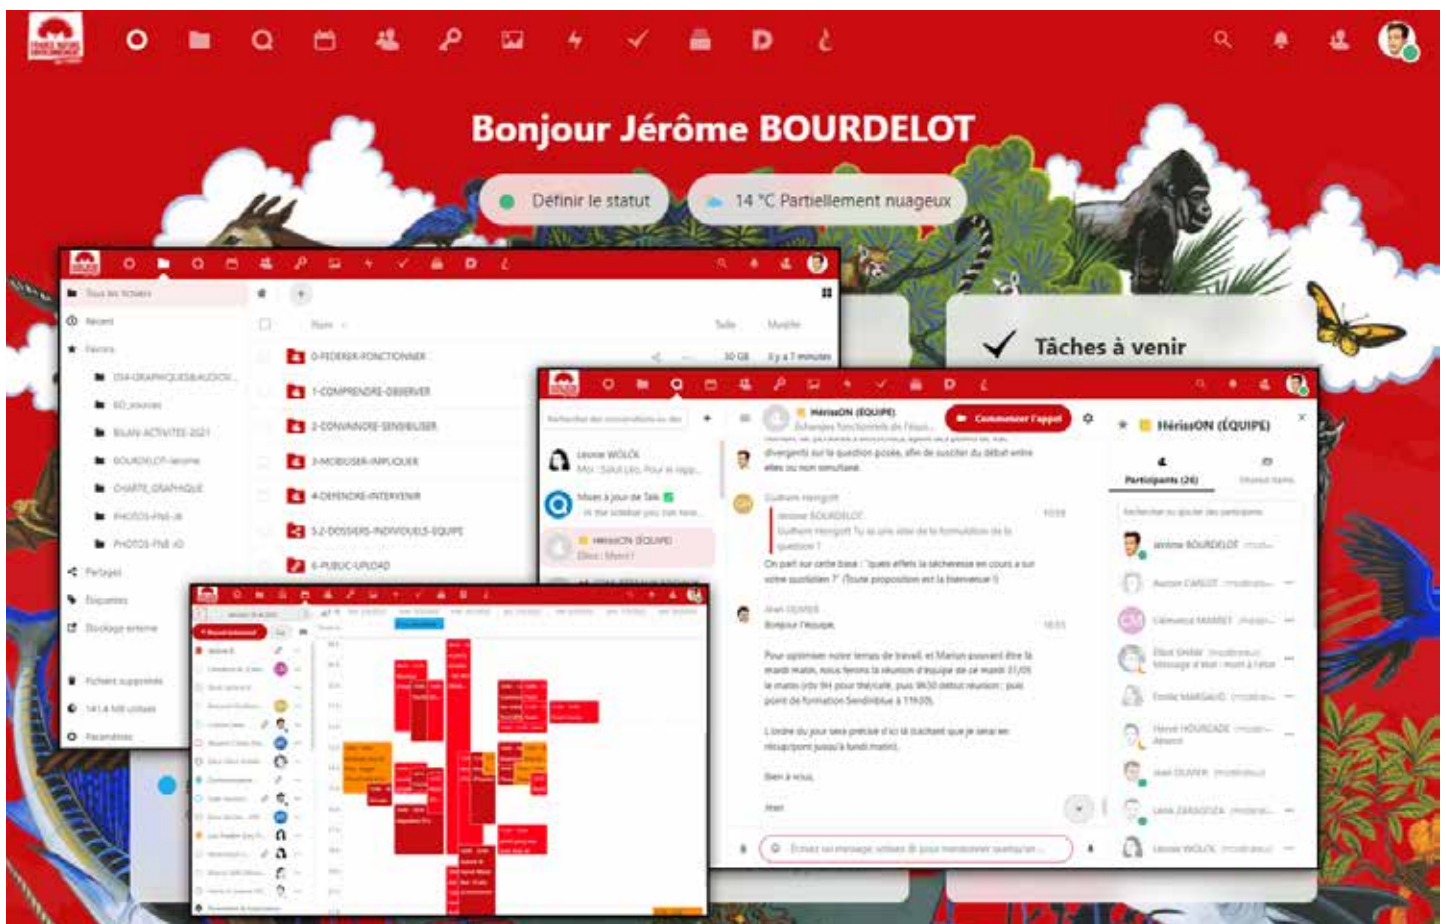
Bonjour Jérôme BOURDELOT

Définir le statut

14 °C Partiellement nuageux

Tâches à venir

Tous les fichiers

Récent

Favoris

D14-GRAPHIQUES&AUDIOV...

BD_sources

BILAN ACTIVITES 2021

BOURDELOT-Jerome

CHARTE_GRAPHIQUE

PHOTOS-FNE-38

PHOTOS-FNE-ID

Partages

Étiquettes

Stockage externe

Fichiers supprimés

141,4 MB utilisés

Paramètres

Nom

Taille

Modifié

0-FEDERER-FONCTIONNER

1-COMPRENDRE-OBSERVER

2-CONVAINCRE-SENSIBILISER

3-MOBILISER-IMPLIQUER

4-DEFENDRE-INTERVENIR

5.2-DOSSIERS-INDIVIDUELS-EQUIPE

6-PUBLIC-UPLOAD

30 GB

il y a 7 minutes

Rechercher des conversations ou des

Léonie WOLCK

Mises à jour de Talk

HérissON (ÉQUIPE)

Commencer l'appel

HérissON (ÉQUIPE)

Participants (26)

Guilhem Hengoat

Jérôme BOURDELOT

Jean OLIVIER

Bonjour l'équipe,

Bien à vous,

Jean

Jérôme BOURDELOT

Aurore CARLOT

Léonie WOLCK

Nouvel événement

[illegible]